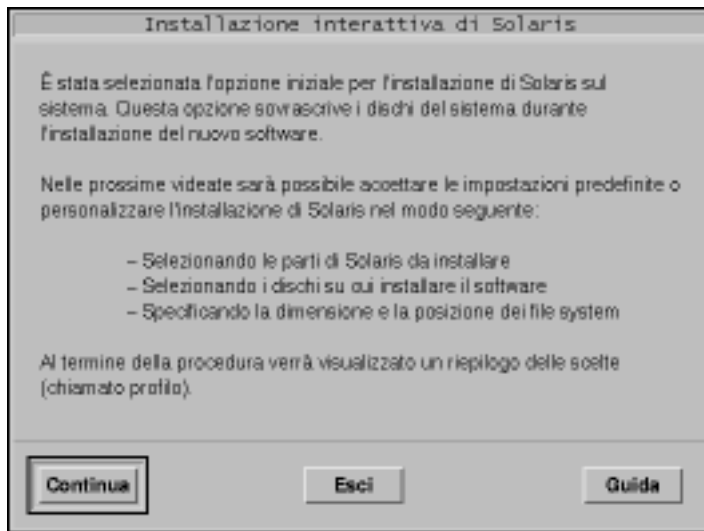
Installazione interattiva di Solaris

È stata selezionata l'opzione iniziale per l'installazione di Solaris sul sistema. Questa opzione sovrascrive i dischi del sistema durante l'installazione del nuovo software.

Nelle prossime videate sarà possibile accettare le impostazioni predefinite o personalizzare l'installazione di Solaris nel modo seguente:

– Selezionando le parti di Solaris da installare
– Selezionando i dischi su cui installare il software
– Specificando la dimensione e la posizione dei file system

Al termine della procedura verrà visualizzato un riepilogo delle scelte (chiamato profilo).

Continua

Esci

Guida